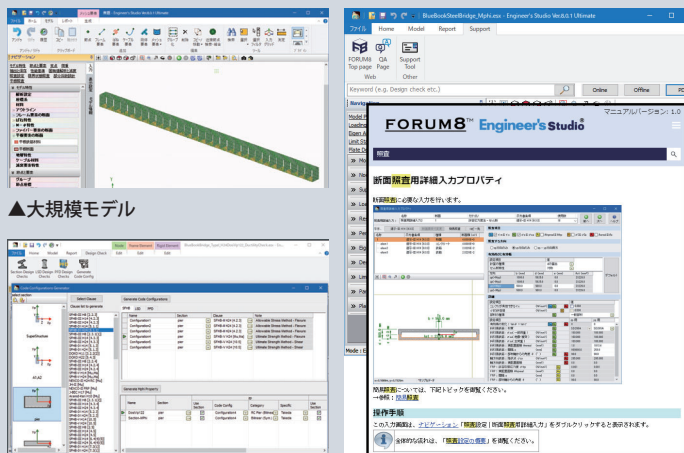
▲大規模モデル

BlueBookSteelBridge_Mph.esv - Engineer's Studio Ver.8.0.1 Ultimate

ファイル Home Model Report Support

FORUM8 Top page
QA Page
Support Tool
Web
Other

Keyword (e.g. Design check etc.)

Online Offline

Navigation

Mode

マニュアルバージョン：1.0

FORUM8 Engineer's Studio

照査

断面照査用詳細入力プロパティ

断面照査に必要な入力を行います。

照査断面については、下記トピックを参照ください。
→参照：照査断面

操作手順

この入力画面は、ナビゲーション「照査設定」「断面照査用詳細入力」をダブルクリックすると表示されます。

全体的な流れは、「照査設定の概要」を参照ください。

Home Model Report Design Check

Code Configuration Generator

Generate Code Configurations

Superstructure

Generate Path Property